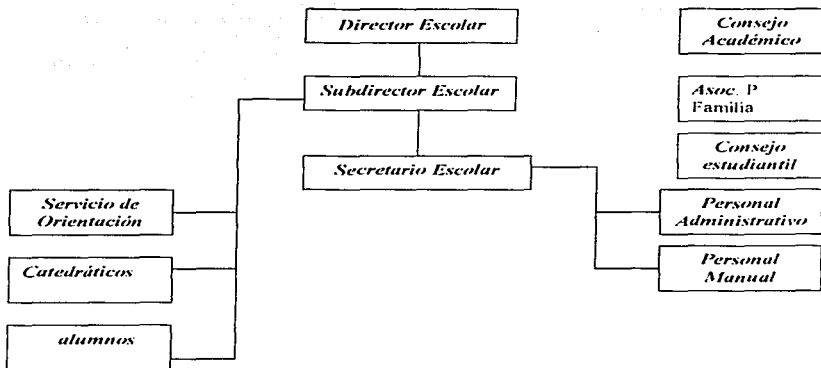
Director Escolar

Consejo Académico

Subdirector Escolar

Asoc. P Familia

Consejo estudiantil

Secretario Escolar

Servicio de Orientación

Personal Administrativo

Catedráticos

Personal Manual

alumnos